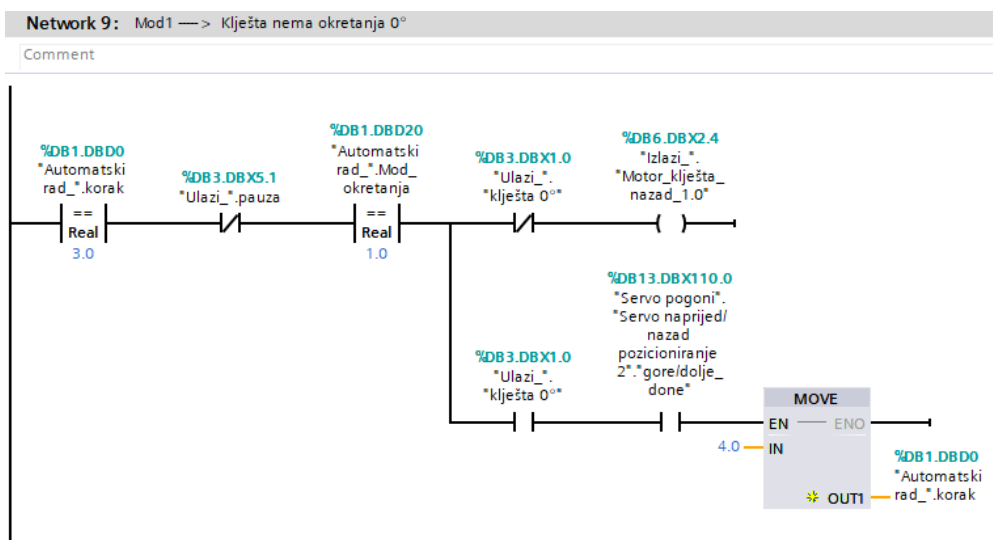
Network 9: Mod1 ––> Kliješta nema okretanja 0°

Comment

%DB1.DBD0
"Automatski rad_".korak
==
Real
3.0

%DB3.DBX5.1
"Ulazi_".pauza

%DB1.DBD20
"Automatski rad_".Mod_ okretanja
==
Real
1.0

%DB3.DBX1.0
"Ulazi_". kliješta 0°"

%DB6.DBX2.4
"Izlazi_". "Motor_kliješta_ nazad_1.0"

%DB13.DBX110.0
"Servo pogoni". "Servo naprijed/ nazad pozicioniranje 2"."gore/dolje_ done"

%DB3.DBX1.0
"Ulazi_". kliješta 0°"

MOVE
EN
ENO
4.0
IN
OUT1

%DB1.DBD0
"Automatski rad_".korak